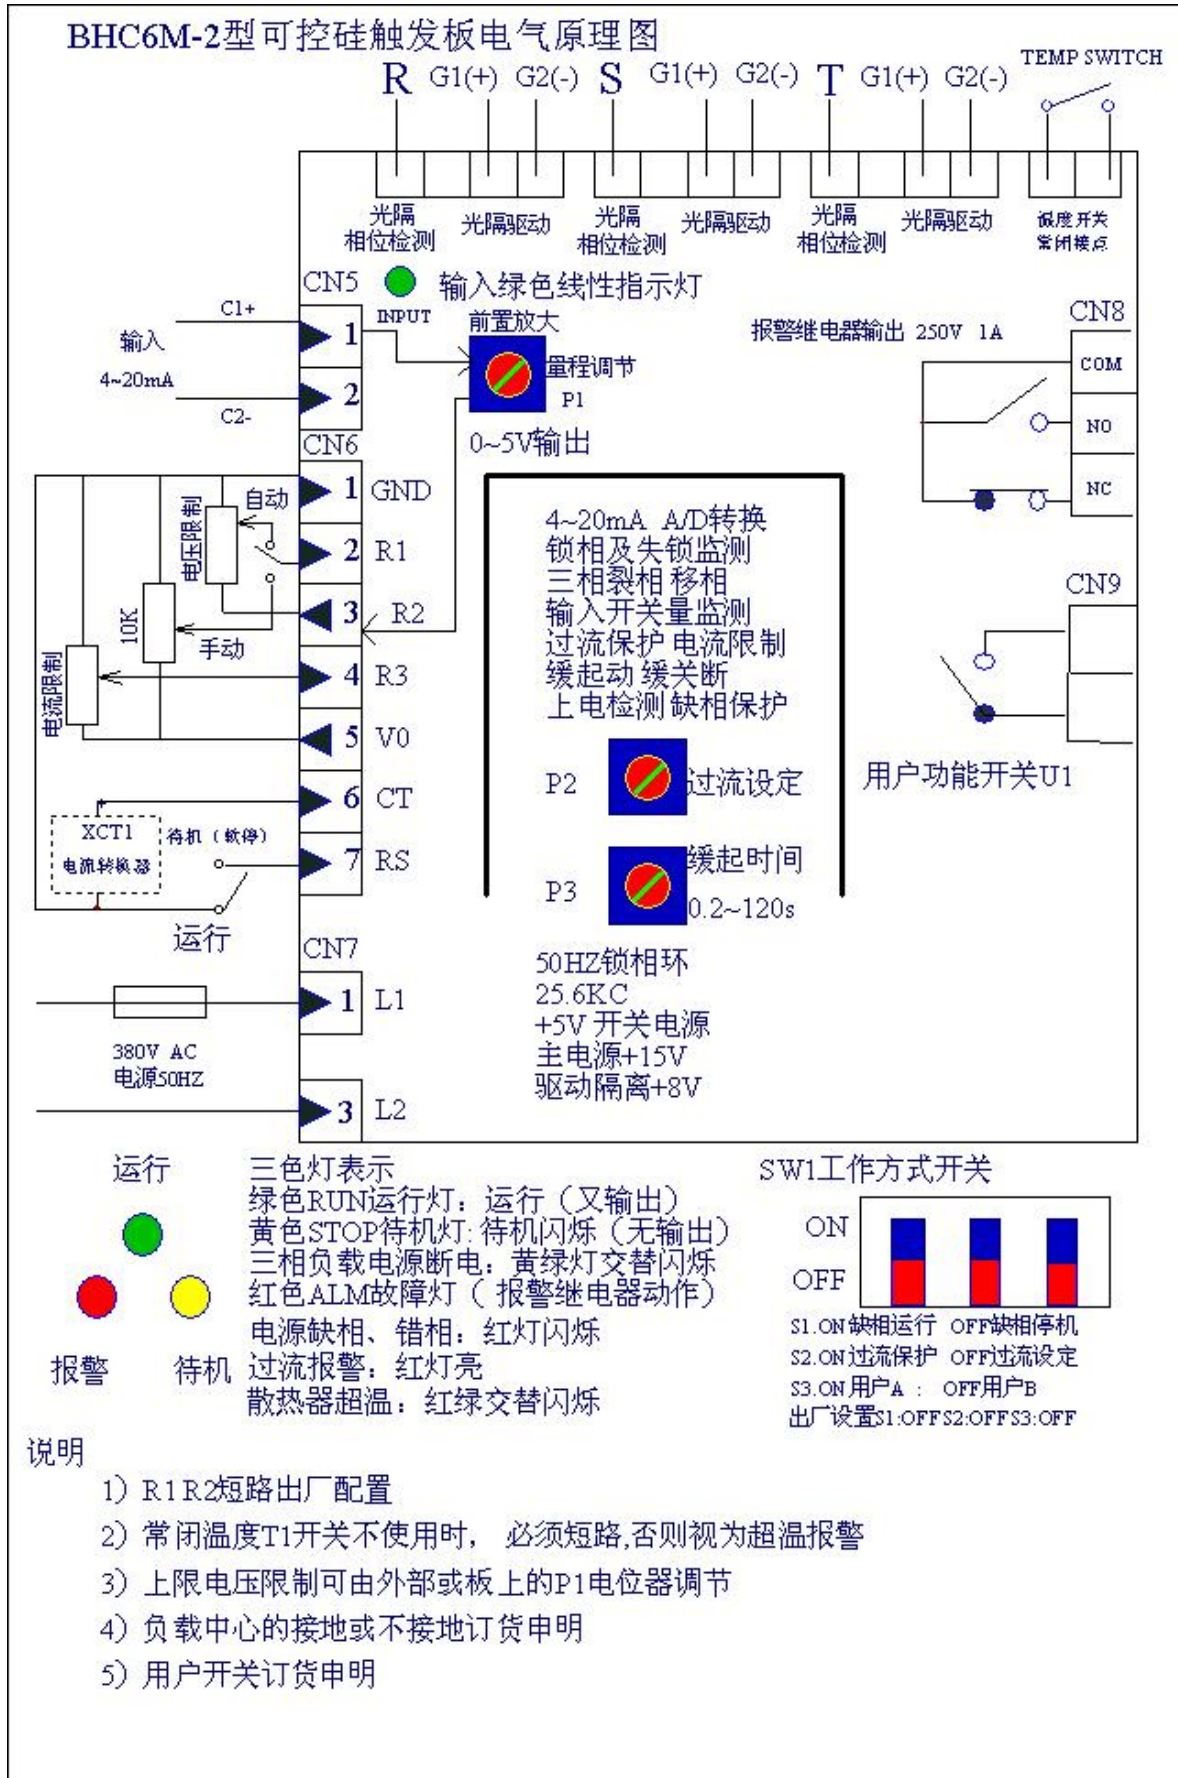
BHC6M-2型可控硅触发板电气原理图

R G1(+) G2(-) S G1(+) G2(-) T G1(+) G2(-) TEMP SWITCH

光隔相位检测 光隔驱动 光隔相位检测 光隔驱动 光隔相位检测 光隔驱动 温度开关常闭接点

CN5 输入绿色线性指示灯

C1+ 输入 4~20mA C2-

1 INPUT 前置放大 量程调节 P1

2

0~5V输出

报警继电器输出 250V 1A

CN8 COM NO NC

CN6

1 GND
2 R1
3 R2
4 R3
5 V0
6 CT
7 RS

自动 电压限制 10K 手动 电流限制

XCT1 电流转换器 待机（软停） 运行

4~20mA A/D转换
锁相及失锁监测
三相裂相 移相
输入开关量监测
过流保护 电流限制
缓起动 缓关断
上电检测 缺相保护

CN9

用户功能开关U1

P2 过流设定

P3 缓起时间 0.2~120s

CN7

1 L1

380V AC 电源50HZ

3 L2

50HZ锁相环
25.6KC
+5V 开关电源
主电源+15V
驱动隔离+8V

运行

报警 待机

三色灯表示
绿色RUN运行灯：运行（又输出）
黄色STOP待机灯: 待机闪烁（无输出）
三相负载电源断电：黄绿灯交替闪烁
红色ALM故障灯（ 报警继电器动作）
电源缺相、错相：红灯闪烁
过流报警：红灯亮
散热器超温：红绿交替闪烁

SW1工作方式开关
ON
OFF
S1.ON缺相运行 OFF缺相停机
S2.ON过流保护 OFF过流设定
S3.ON用户A ： OFF用户B
出厂设置S1:OFF S2:OFF S3:OFF

说明
1) R1 R2短路出厂配置
2) 常闭温度T1开关不使用时， 必须短路,否则视为超温报警
3) 上限电压限制可由外部或板上的P1电位器调节
4) 负载中心的接地或不接地订货申明
5) 用户开关订货申明